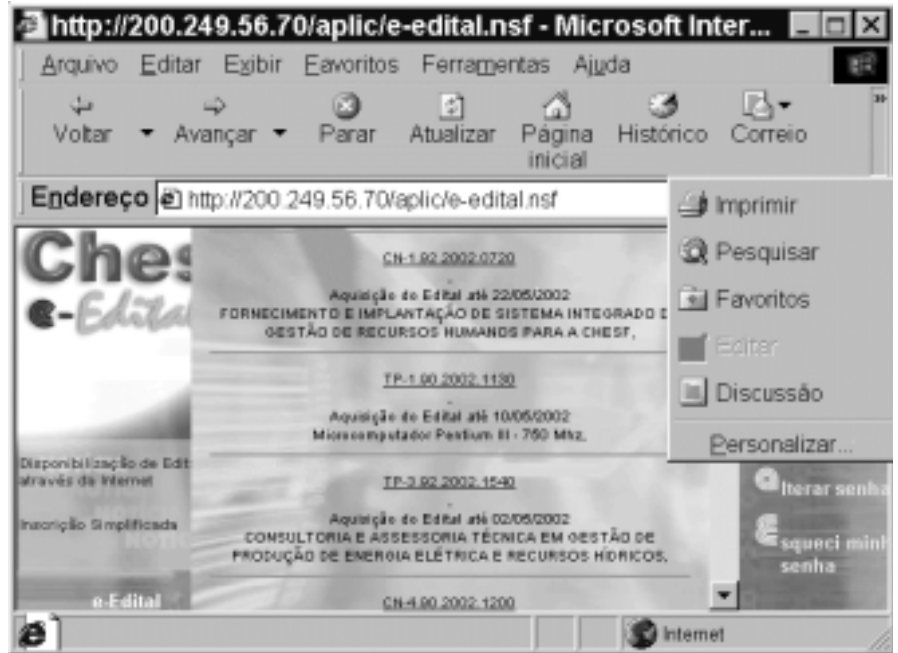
http://200.249.56.70/aplic/e-edital.nsf - Microsoft Inter...

Arquivo Editar Exibir Favoritos Ferramentas Ajuda

Voltar Avançar Parar Atualizar Página inicial Histórico Correio

Endereço http://200.249.56.70/aplic/e-edital.nsf

Imprimir
Pesquisar
Favoritos
Editar
Discussão
Personalizar...

Ches
e-Edital

CN-1.92.2002.0720

Aquisição do Edital até 22/05/2002
FORNECIMENTO E IMPLANTAÇÃO DE SISTEMA INTEGRADO D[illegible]
GESTÃO DE RECURSOS HUMANOS PARA A CHESF,

TP-1.90.2002.1130

Aquisição do Edital até 10/05/2002
Microcomputador Pentium III - 750 Mhz,

Disponibilização de Edit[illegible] através da Internet

Inscrição Simplificada

TP-3.92.2002.1540

Aquisição do Edital até 02/05/2002
CONSULTORIA E ASSESSORIA TÉCNICA EM GESTÃO DE PRODUÇÃO DE ENERGIA ELÉTRICA E RECURSOS HÍDRICOS,

Alterar senha

Esqueci minha senha

e-Edital

CN-4.90.2002.1200

Internet